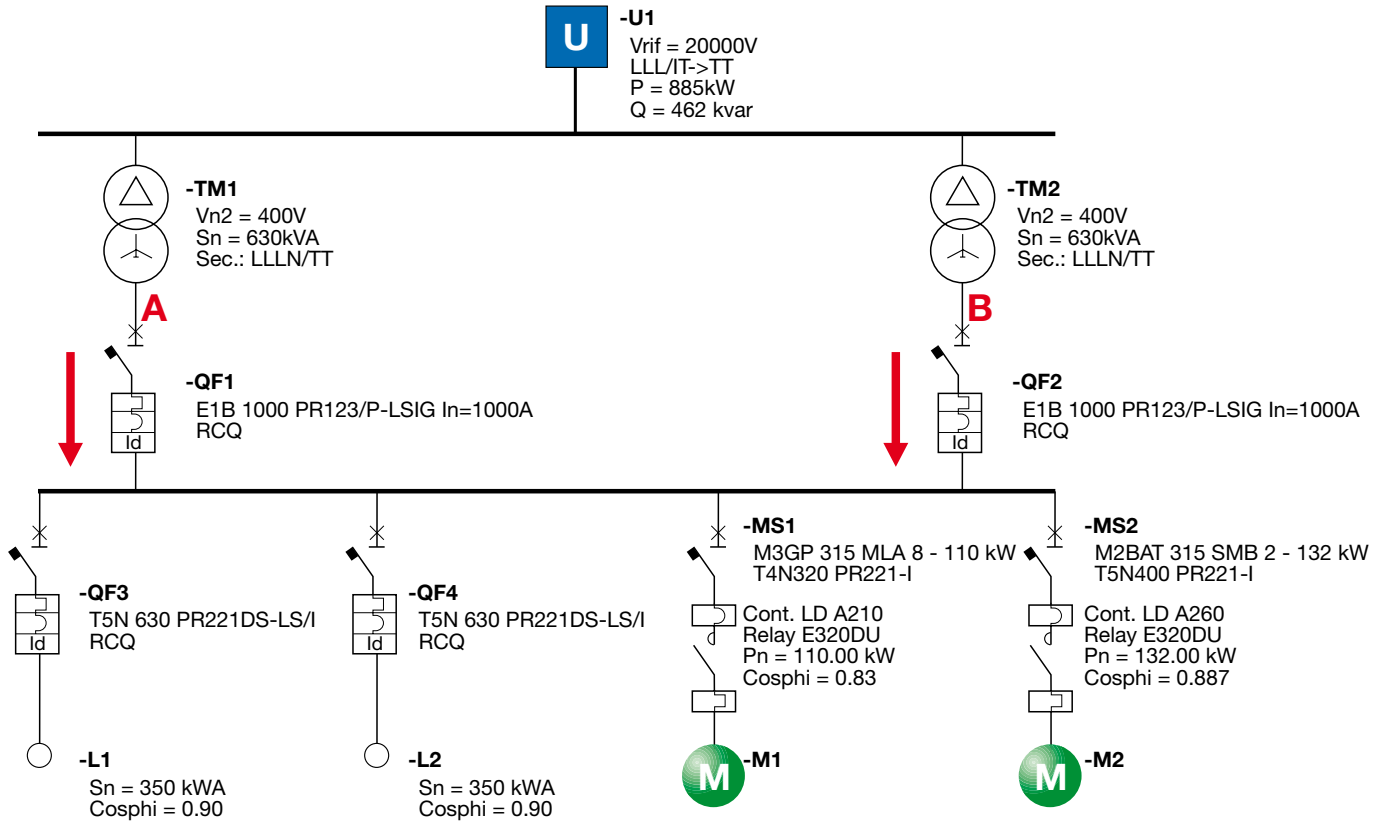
U

-U1
Vrif = 20000V
LLL/IT->TT
P = 885kW
Q = 462 kvar

-TM1
Vn2 = 400V
Sn = 630kVA
Sec.: LLLN/TT

-TM2
Vn2 = 400V
Sn = 630kVA
Sec.: LLLN/TT

A

B

-QF1
E1B 1000 PR123/P-LSIG In=1000A
RCQ

Id

-QF2
E1B 1000 PR123/P-LSIG In=1000A
RCQ

Id

-QF3
T5N 630 PR221DS-LS/I
RCQ

Id

-QF4
T5N 630 PR221DS-LS/I
RCQ

Id

-MS1
M3GP 315 MLA 8 - 110 kW
T4N320 PR221-I
Cont. LD A210
Relay E320DU
Pn = 110.00 kW
Cosphi = 0.83

-MS2
M2BAT 315 SMB 2 - 132 kW
T5N400 PR221-I
Cont. LD A260
Relay E320DU
Pn = 132.00 kW
Cosphi = 0.887

-L1
Sn = 350 kWA
Cosphi = 0.90

-L2
Sn = 350 kWA
Cosphi = 0.90

M
-M1

M
-M2